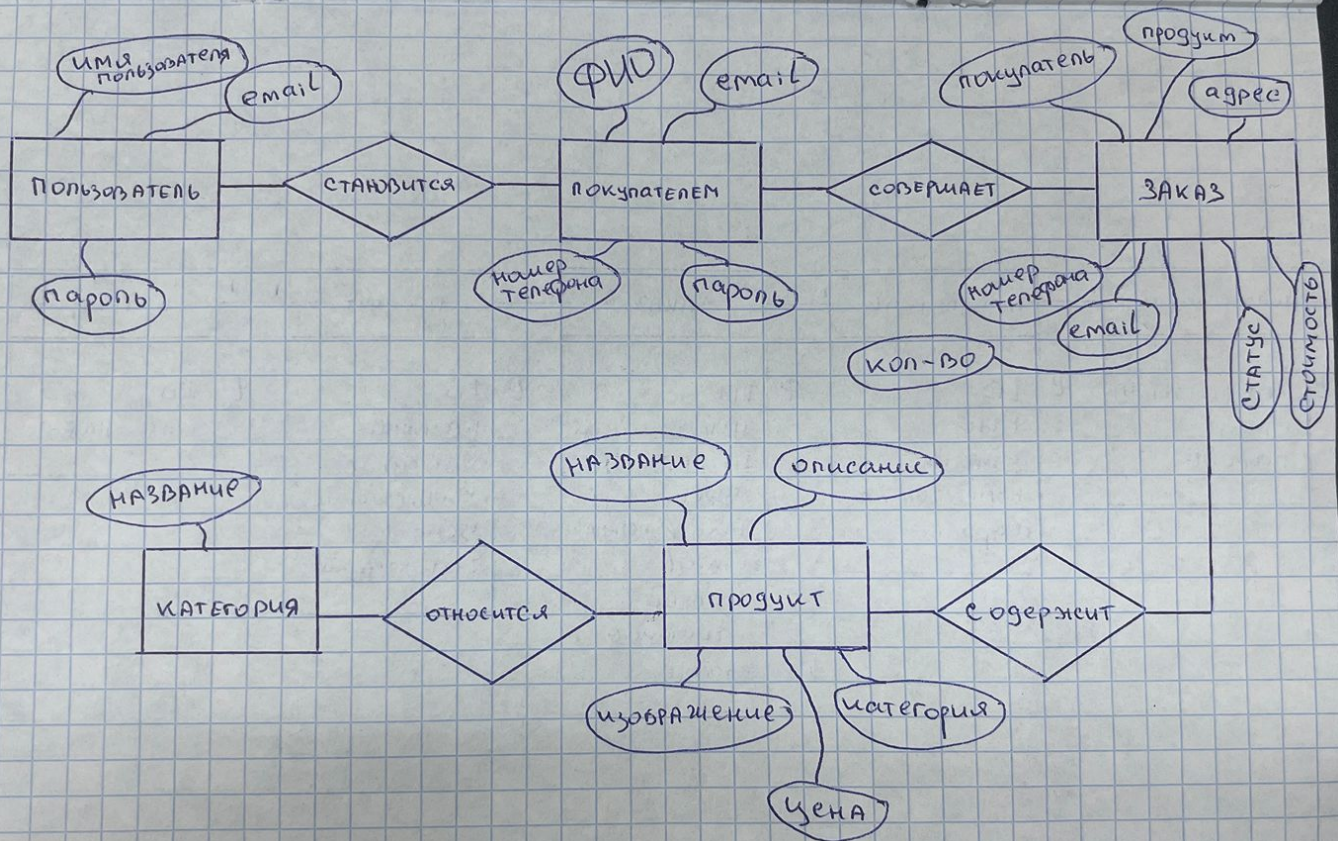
имя пользователя

email

пользователь

становится

пароль

ФИО

email

покупателем

номер телефона

пароль

совершает

покупатель

продукт

адрес

заказ

номер телефона

email

кол-во

статус

стоимость

название

категория

относится

название

описание

продукт

содержит

изображение

категория

цена